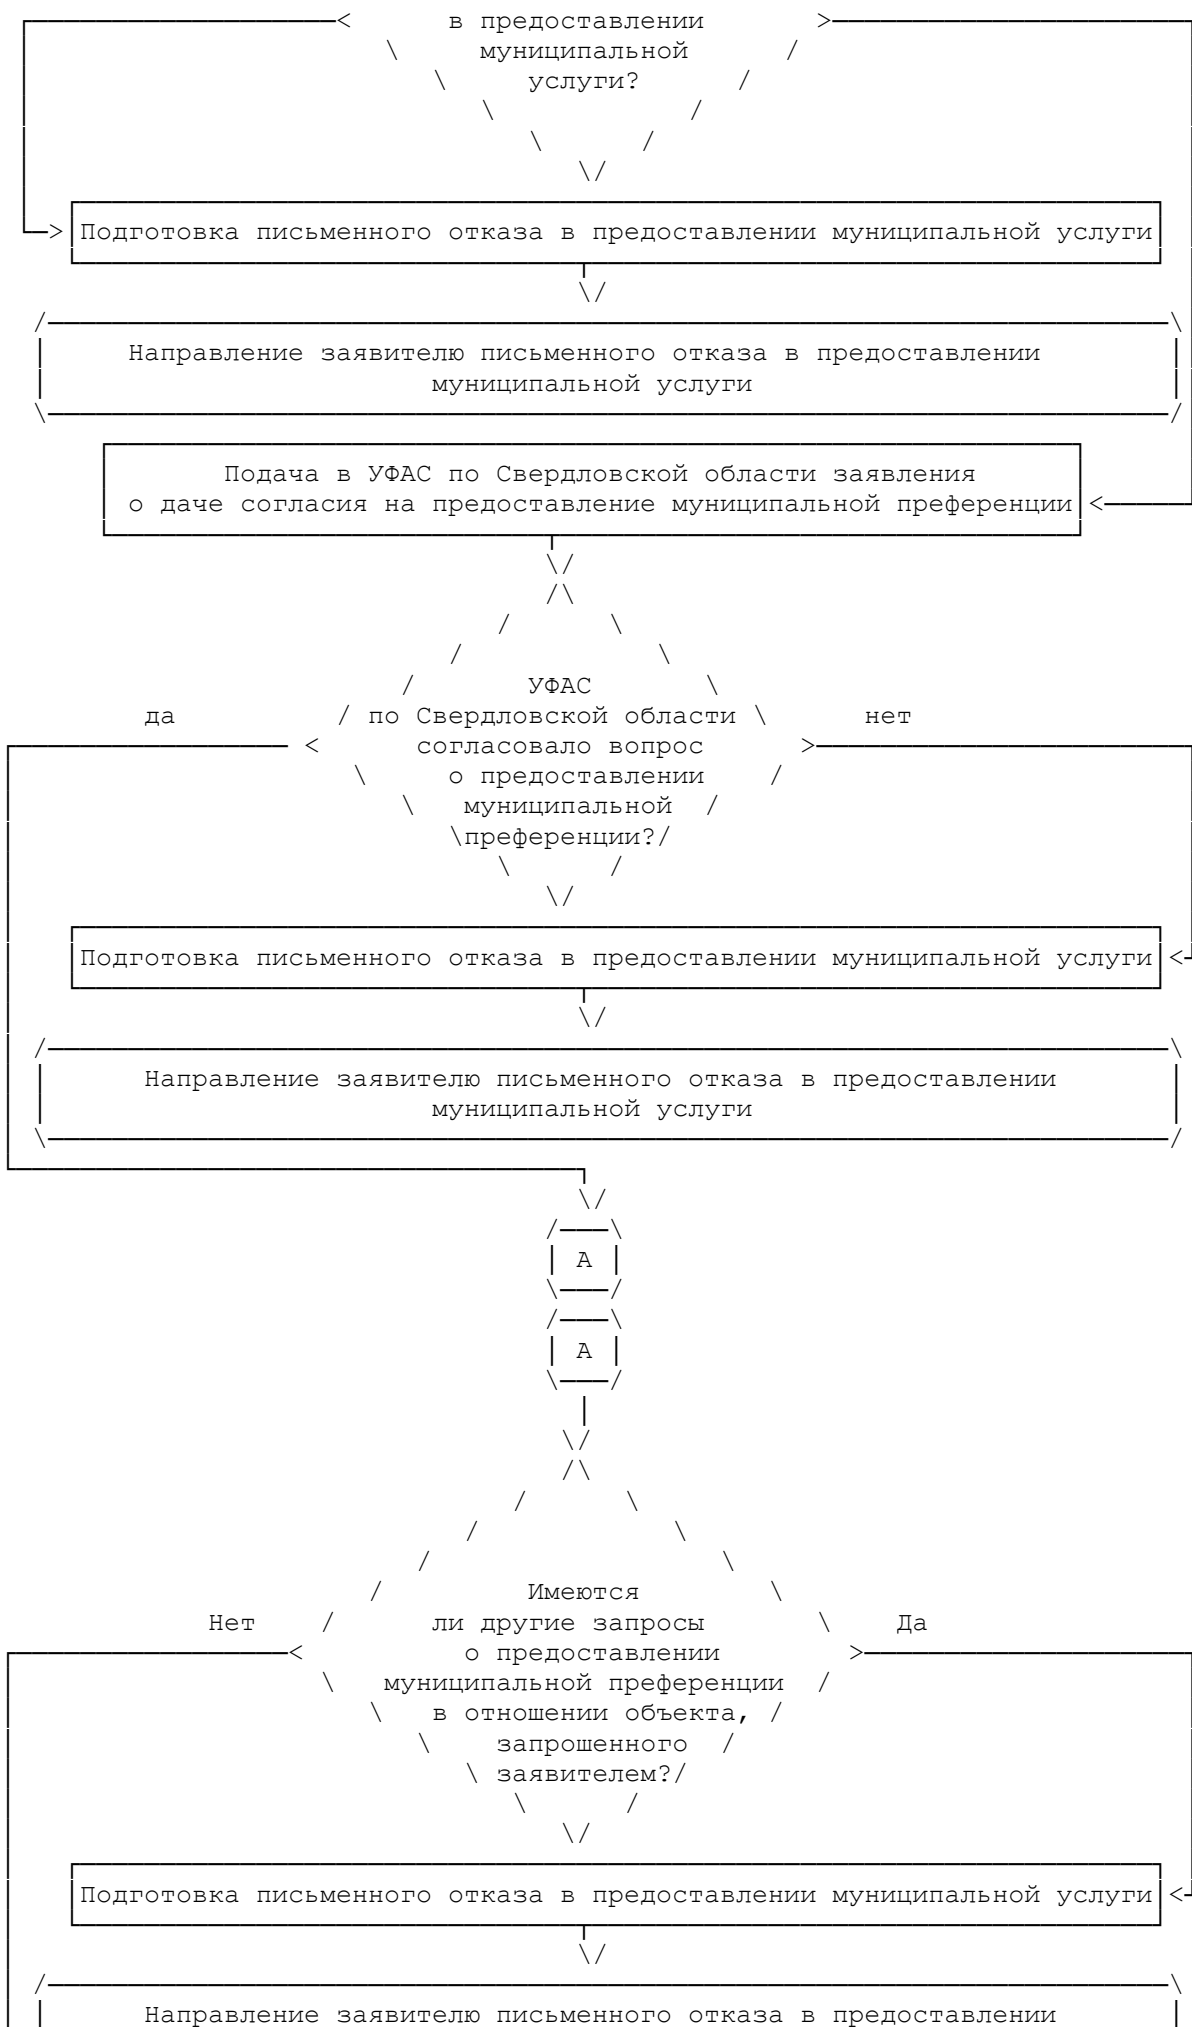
в предоставлении муниципальной услуги?

Подготовка письменного отказа в предоставлении муниципальной услуги

Направление заявителю письменного отказа в предоставлении муниципальной услуги

Подача в УФАС по Свердловской области заявления о даче согласия на предоставление муниципальной преференции

да

УФАС по Свердловской области согласовало вопрос о предоставлении муниципальной преференции?

нет

Подготовка письменного отказа в предоставлении муниципальной услуги

Направление заявителю письменного отказа в предоставлении муниципальной услуги

А

А

Нет

Имеются ли другие запросы о предоставлении муниципальной преференции в отношении объекта, запрошенного заявителем?

Да

Подготовка письменного отказа в предоставлении муниципальной услуги

Направление заявителю письменного отказа в предоставлении